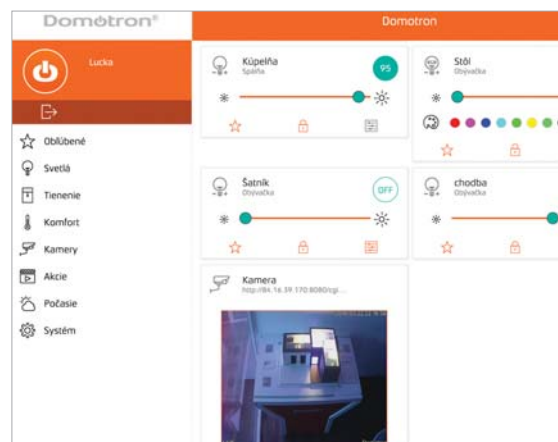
Domotron®

Domotron

Lucka

Obľúbené

Svetlá

Tienenie

Komfort

Kamery

Akcie

Počasie

Systém

Kúpelňa
Spálňa
95

Stôl
Obývačka

Šatník
Obývačka
OFF

chodba
Obývačka

Kamera
http://84.16.39.170:8080/cgi...